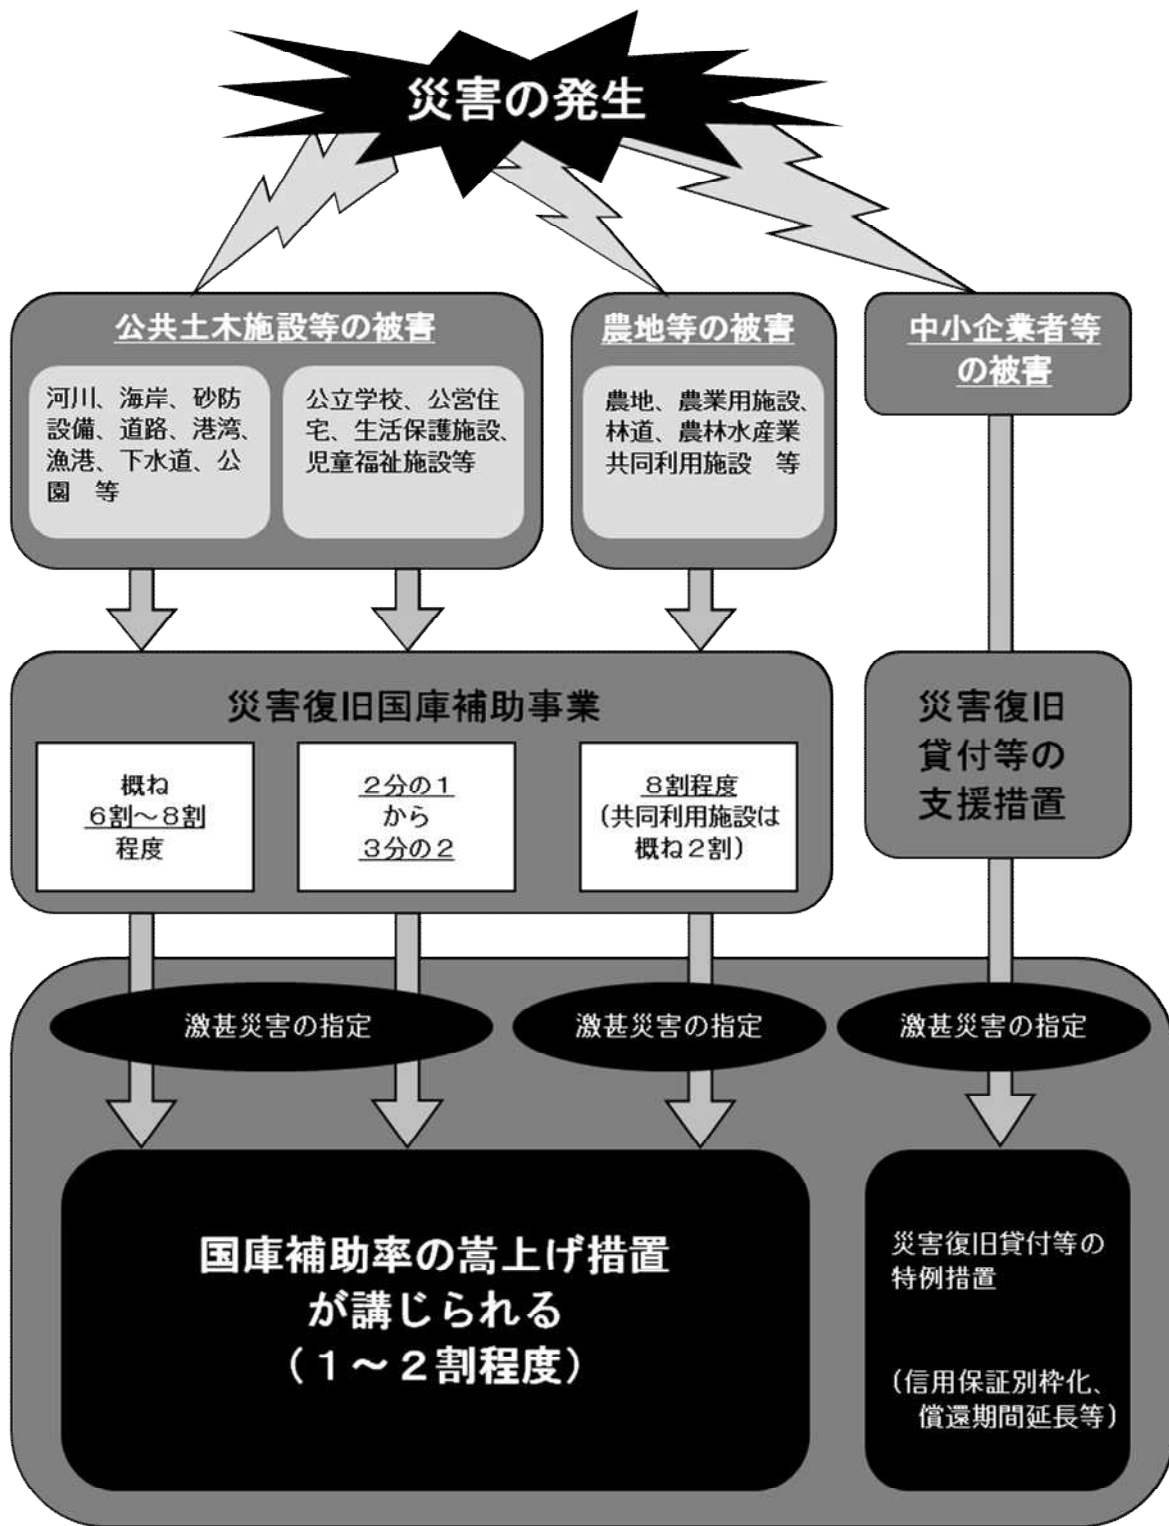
災害の発生

公共土木施設等の被害

河川、海岸、砂防設備、道路、港湾、漁港、下水道、公園　等

公立学校、公営住宅、生活保護施設、児童福祉施設等

農地等の被害

農地、農業用施設、林道、農林水産業共同利用施設　等

中小企業者等の被害

災害復旧国庫補助事業

概ね
6割～8割
程度

2分の1
から
3分の2

8割程度
（共同利用施設は概ね2割）

災害復旧貸付等の支援措置

激甚災害の指定

激甚災害の指定

激甚災害の指定

国庫補助率の嵩上げ措置が講じられる
（1～2割程度）

災害復旧貸付等の特例措置

（信用保証別枠化、償還期間延長等）